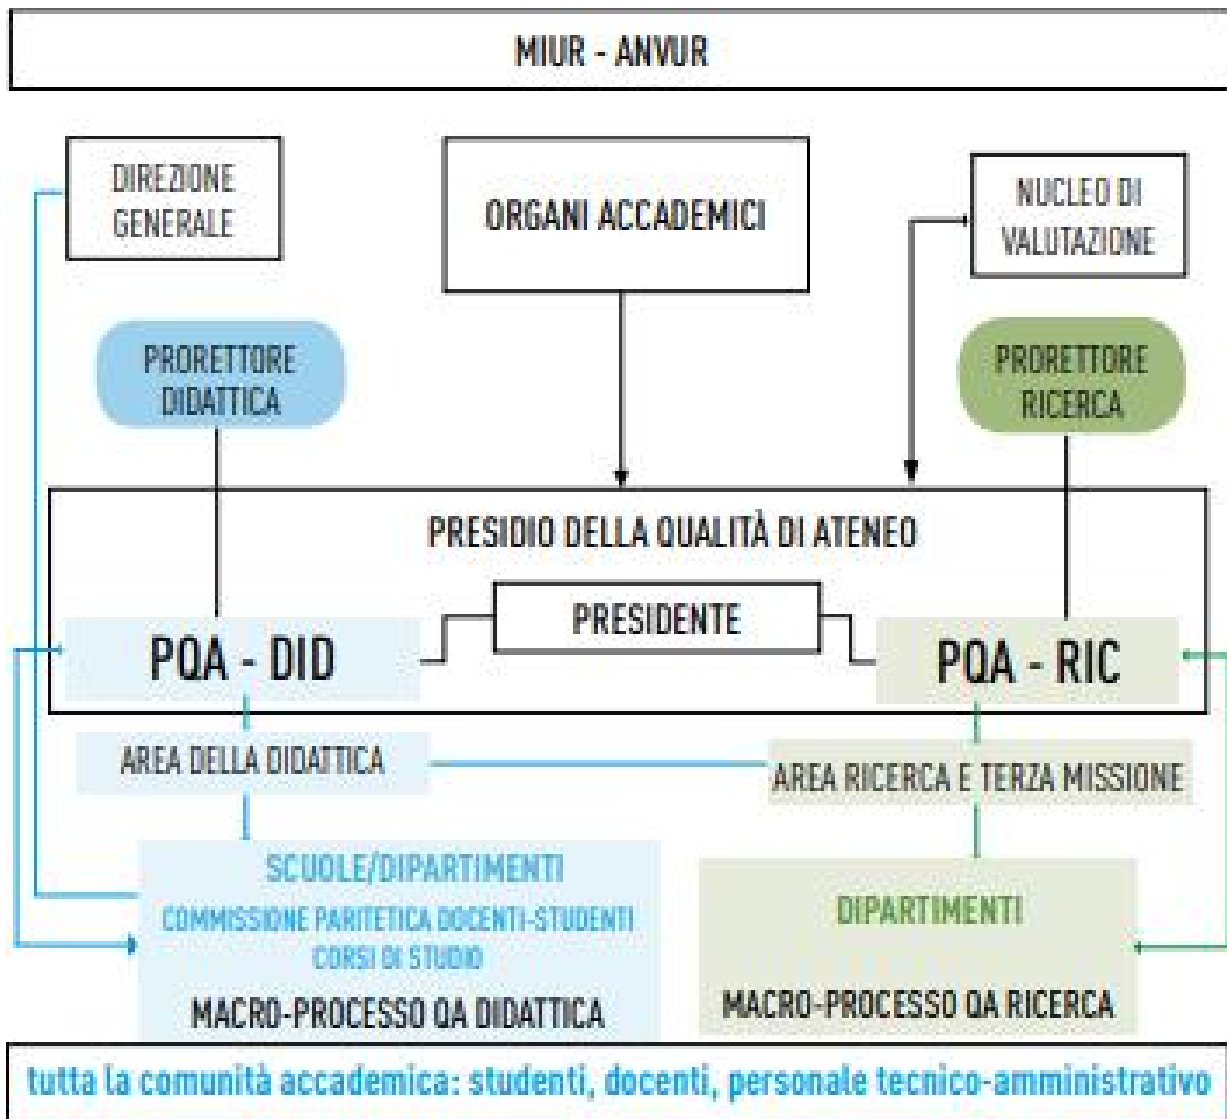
MIUR - ANVUR

DIREZIONE GENERALE

ORGANI ACCADEMICI

NUCLEO DI VALUTAZIONE

PRORETTORE DIDATTICA

PRORETTORE RICERCA

PRESIDIO DELLA QUALITÀ DI ATENEO

PRESIDENTE

PQA - DID

PQA - RIC

AREA DELLA DIDATTICA

AREA RICERCA E TERZA MISSIONE

SCUOLE/DIPARTIMENTI
COMMISSIONE PARITETICA DOCENTI-STUDENTI
CORSI DI STUDIO
MACRO-PROCESSO QA DIDATTICA

DIPARTIMENTI
MACRO-PROCESSO QA RICERCA

tutta la comunità accademica: studenti, docenti, personale tecnico-amministrativo